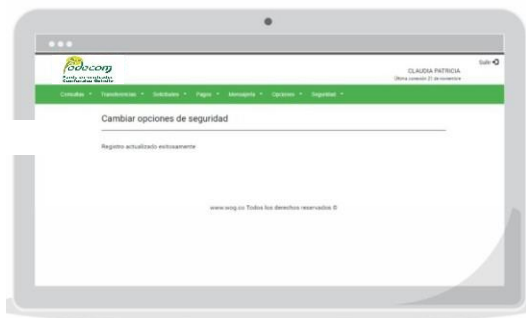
odecom
Fondo de empleados
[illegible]

Salir

CLAUDIA PATRICIA
Última conexión 21 de noviembre

Consultas ▾ Transferencias ▾ Solicitudes ▾ Pagos ▾ Mensajería ▾ Opciones ▾ Seguridad ▾

Cambiar opciones de seguridad

Registro actualizado exitosamente

www.wog.co Todos los derechos reservados ©